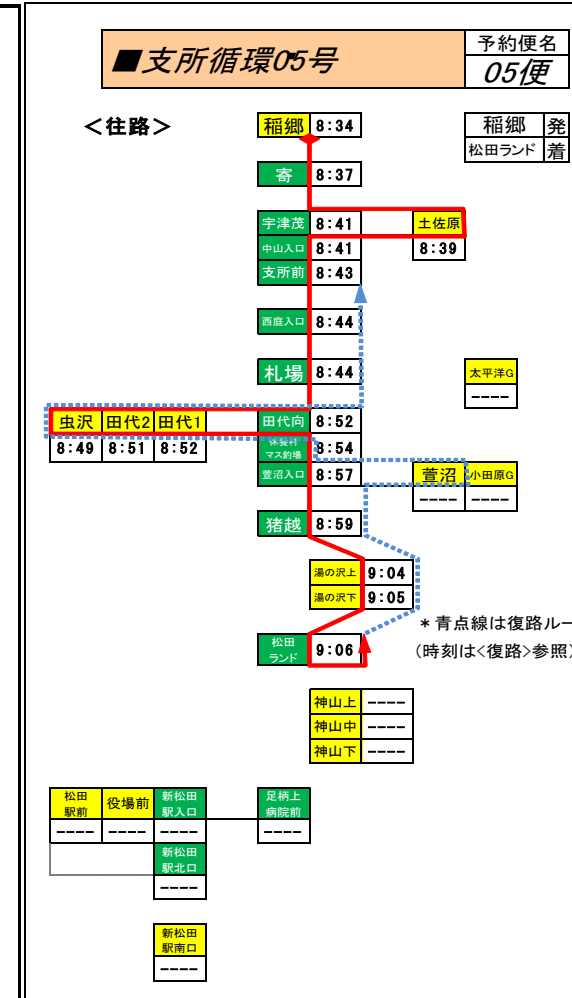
■支所循環05号

予約便名
05便

＜往路＞

| 稲郷 | 発 |
|---|---|
| 松田ランド | 着 |

稲郷 8:34
寄 8:37
宇津茂 8:41
土佐原 8:39
中山入口 8:41
支所前 8:43
西庭入口 8:44
札場 8:44
太平洋G ----
虫沢 8:49
田代2 8:51
田代1 8:52
田代向 8:52
休養村マス釣場 8:54
萱沼入口 8:57
萱沼 ----
小田原G ----
猪越 8:59
湯の沢上 9:04
湯の沢下 9:05
松田ランド 9:06

＊青点線は復路ルー
（時刻は<復路>参照）

神山上 ----
神山中 ----
神山下 ----

松田駅前 ----
役場前 ----
新松田駅入口 ----
足柄上病院前 ----
新松田駅北口 ----
新松田駅南口 ----